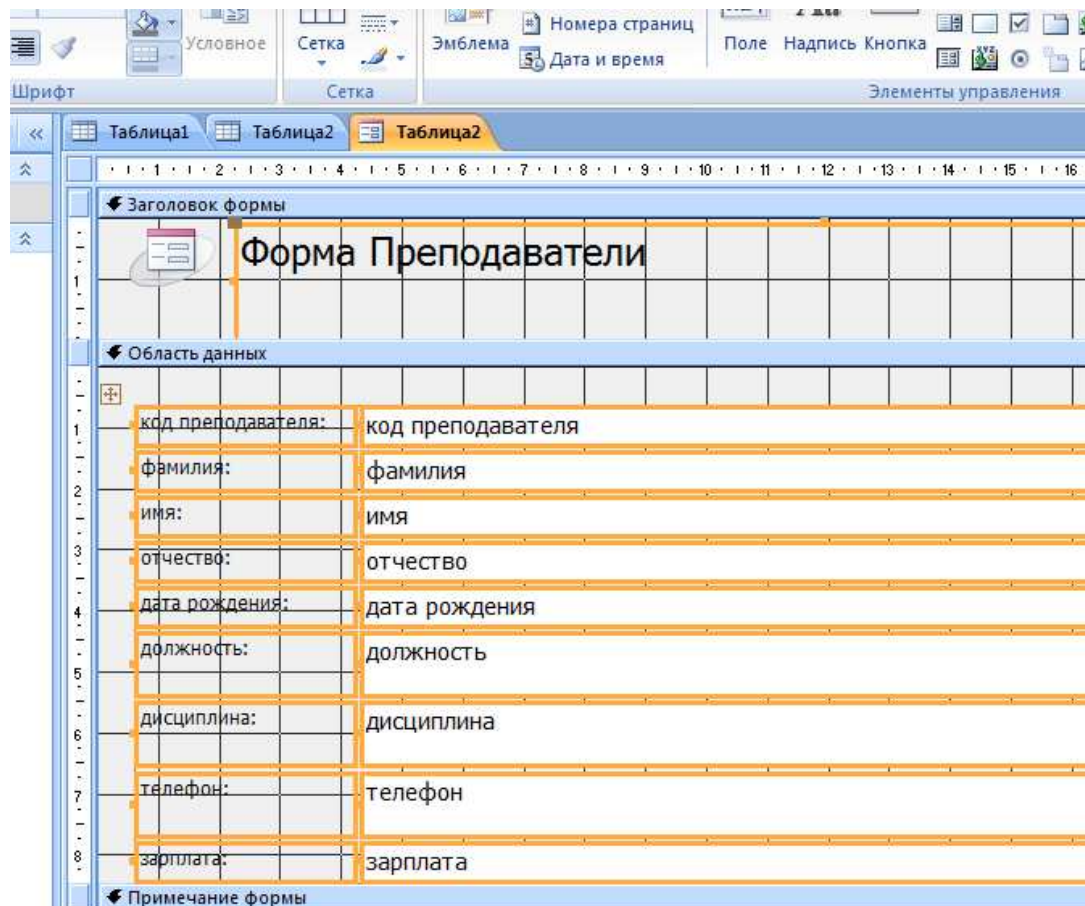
Условное
Сетка
Эмблема
Номера страниц
Дата и время
Поле
Надпись
Кнопка
Шрифт
Сетка
Элементы управления

Таблица1
Таблица2
Таблица2

1 2 3 4 5 6 7 8 9 10 11 12 13 14 15 16

Заголовок формы

Форма Преподаватели

Область данных

код преподавателя: | код преподавателя
фамилия: | фамилия
имя: | имя
отчество: | отчество
дата рождения: | дата рождения
должность: | должность
дисциплина: | дисциплина
телефон: | телефон
зарплата: | зарплата

Примечание формы